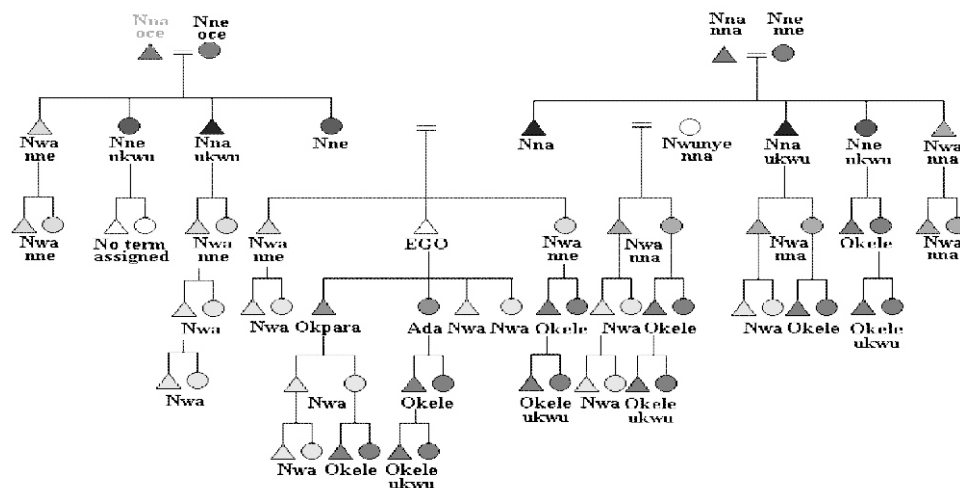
Nna oce

Nne oce

Nna nna

Nne nne

Nwa nne

Nne ukwu

Nna ukwu

Nne

Nna

Nwunye nna

Nna ukwu

Nne ukwu

Nwa nna

Nwa nne

No term assigned

Nwa nne

Nwa nne

EGO

Nwa nne

Nwa nna

Nwa nna

Okele

Nwa nna

Nwa

Nwa

Okpara

Ada

Nwa

Nwa

Okele

Nwa

Okele

Nwa

Okele

Okele ukwu

Nwa

Nwa

Okele

Okele ukwu

Nwa

Okele ukwu

Nwa

Okele

Okele ukwu